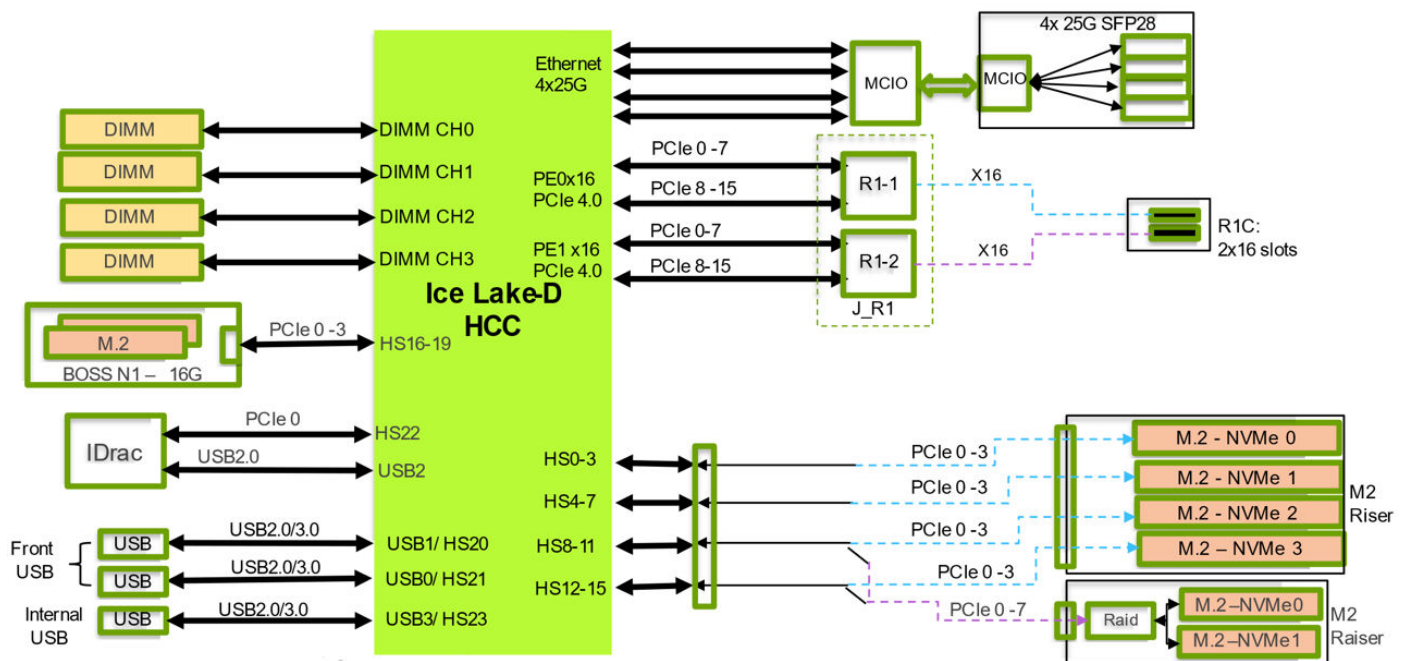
Ice Lake-D
HCC

DIMM
DIMM
DIMM
DIMM

DIMM CH0
DIMM CH1
DIMM CH2
DIMM CH3

M.2
BOSS N1 – 16G
PCIe 0 -3
HS16-19

IDrac
PCIe 0
HS22
USB2.0
USB2

Front USB
USB
USB
USB2.0/3.0
USB1/ HS20
USB2.0/3.0
USB0/ HS21

Internal USB
USB
USB2.0/3.0
USB3/ HS23

Ethernet
4x25G
MCIO
MCIO
4x 25G SFP28

PE0x16
PCIe 4.0
PCIe 0 -7
PCIe 8 -15
PE1 x16
PCIe 4.0
PCIe 0-7
PCIe 8-15
R1-1
R1-2
J_R1
X16
X16
R1C:
2x16 slots

HS0-3
HS4-7
HS8-11
HS12-15
PCIe 0 -3
PCIe 0 -3
PCIe 0 -3
PCIe 0 -3
PCIe 0 -7
M.2 - NVMe 0
M.2 - NVMe 1
M.2 - NVMe 2
M.2 – NVMe 3
M2
Riser
Raid
M.2 –NVMe0
M.2 –NVMe1
M2
Raiser